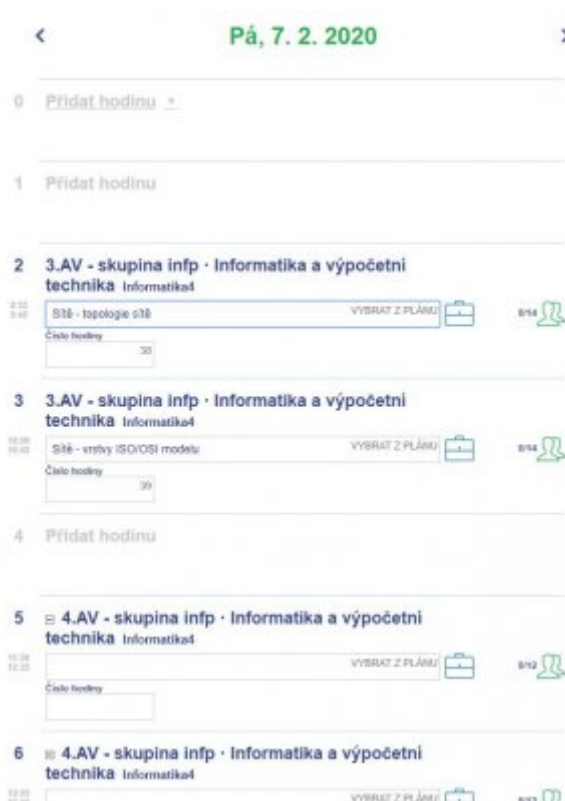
<

Pá, 7. 2. 2020

0 Přidat hodinu

1 Přidat hodinu

2 3.AV - skupina infp · Informatika a výpočetní technika Informatika4

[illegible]

Sítě - topologie sítě

VYBRAT Z PLÁNU

8/14

Číslo hodiny

38

3 3.AV - skupina infp · Informatika a výpočetní technika Informatika4

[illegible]

Sítě - vrstvy ISO/OSI modelu

VYBRAT Z PLÁNU

8/14

Číslo hodiny

39

4 Přidat hodinu

5 4.AV - skupina infp · Informatika a výpočetní technika Informatika4

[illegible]

VYBRAT Z PLÁNU

8/12

Číslo hodiny

6 4.AV - skupina infp · Informatika a výpočetní technika Informatika4

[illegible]

VYBRAT Z PLÁNU

8/12